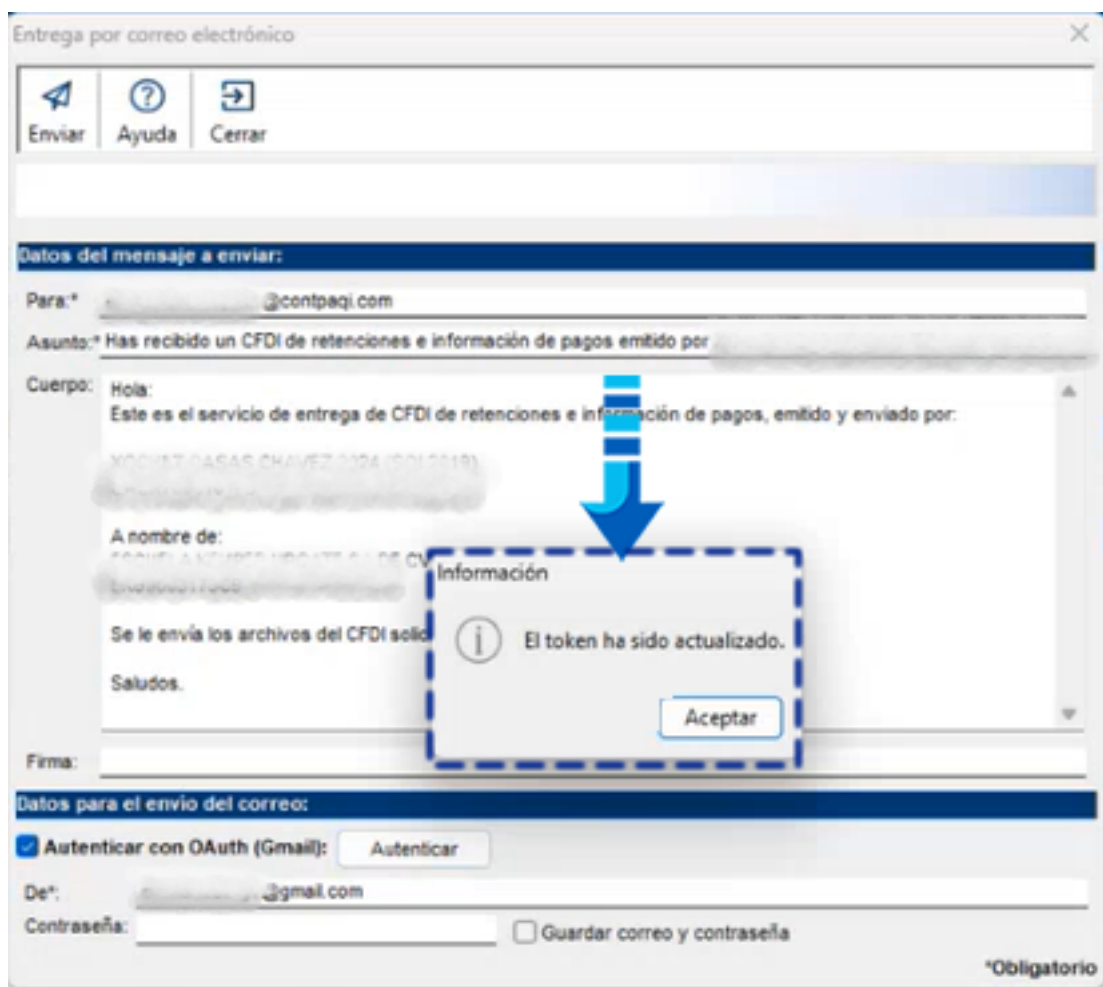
Entrega por correo electrónico

Enviar | Ayuda | Cerrar

Datos del mensaje a enviar:

Para:* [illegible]@contpaqi.com

Asunto:* Has recibido un CFDI de retenciones e información de pagos emitido por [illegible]

Cuerpo: Hola:
Este es el servicio de entrega de CFDI de retenciones e información de pagos, emitido y enviado por:

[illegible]
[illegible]

A nombre de:
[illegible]
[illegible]

Se le envía los archivos del CFDI solic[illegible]

Saludos.

Información

El token ha sido actualizado.

Aceptar

Firma:

Datos para el envio del correo:

Autenticar con OAuth (Gmail): Autenticar

De*: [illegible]@gmail.com

Contraseña:

Guardar correo y contraseña

*Obligatorio